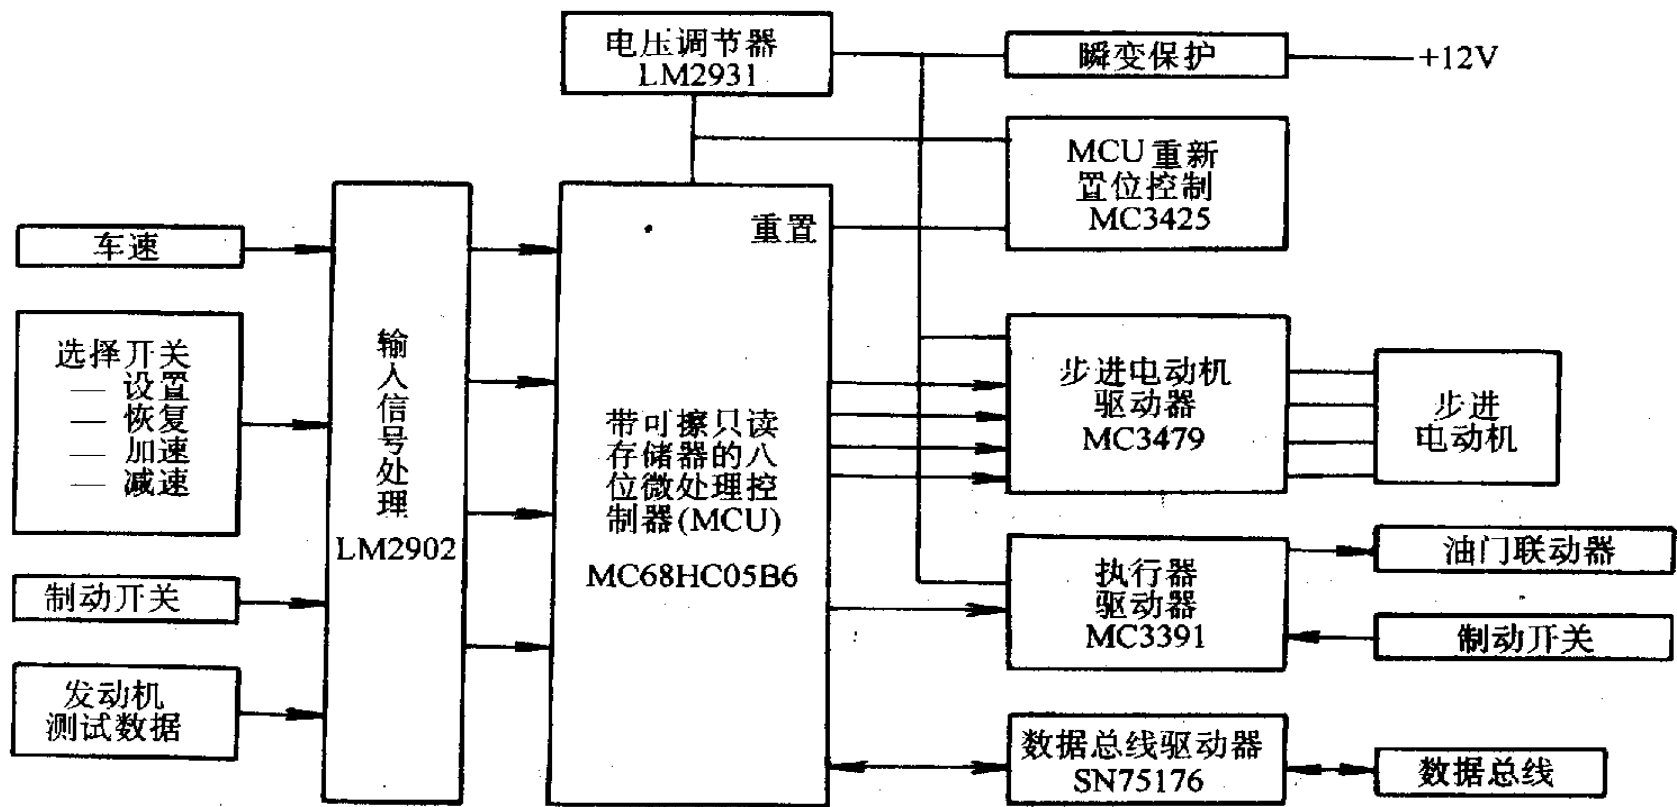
电压调节器
LM2931

瞬变保护

+12V

MCU 重新
置位控制
MC3425

车速

选择开关
— 设置
— 恢复
— 加速
— 减速

制动开关

发动机
测试数据

输入信号处理
LM2902

重置

带可擦只读存储器的八位微处理控制器(MCU)
MC68HC05B6

步进电动机
驱动器
MC3479

步进
电动机

执行器
驱动器
MC3391

油门联动器

制动开关

数据总线驱动器
SN75176

数据总线